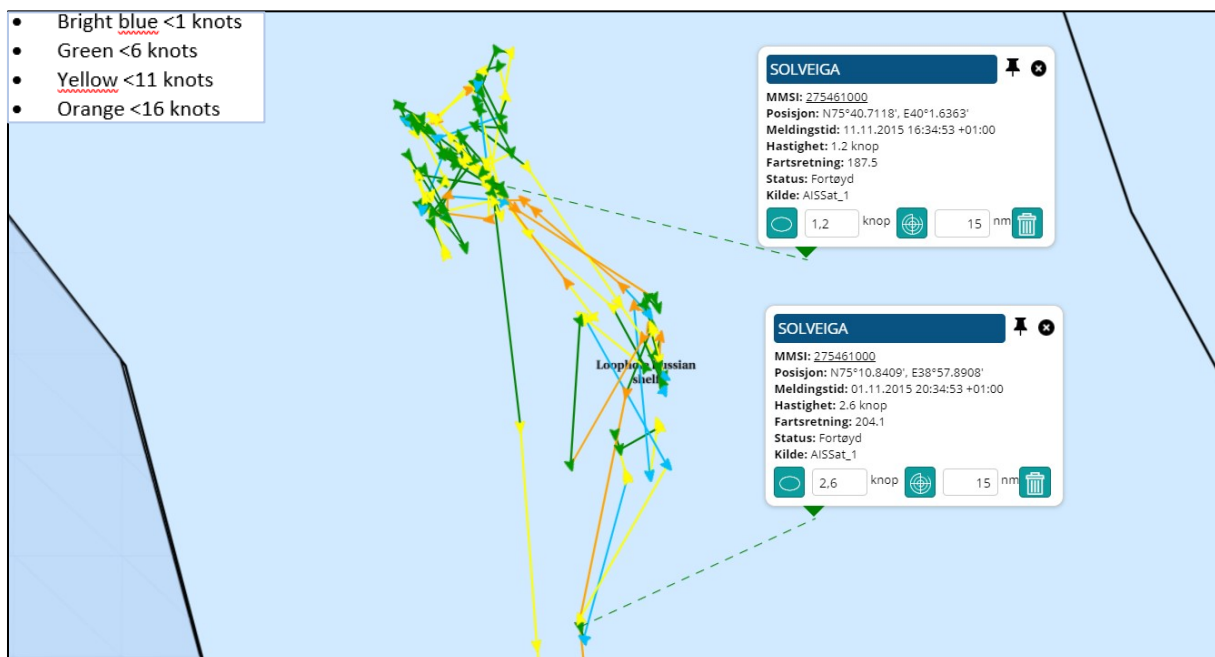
- Bright blue <1 knots
- Green <6 knots
- Yellow <11 knots
- Orange <16 knots

SOLVEIGA
MMSI: 275461000
Posisjon: N75°40.7118', E40°1.6363'
Meldingstid: 11.11.2015 16:34:53 +01:00
Hastighet: 1.2 knop
Fartsretning: 187.5
Status: Fortøyd
Kilde: AISSat_1
1,2 knop 15 nm

SOLVEIGA
MMSI: 275461000
Posisjon: N75°10.8409', E38°57.8908'
Meldingstid: 01.11.2015 20:34:53 +01:00
Hastighet: 2.6 knop
Fartsretning: 204.1
Status: Fortøyd
Kilde: AISSat_1
2,6 knop 15 nm

Loopho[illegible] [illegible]ssian shelf